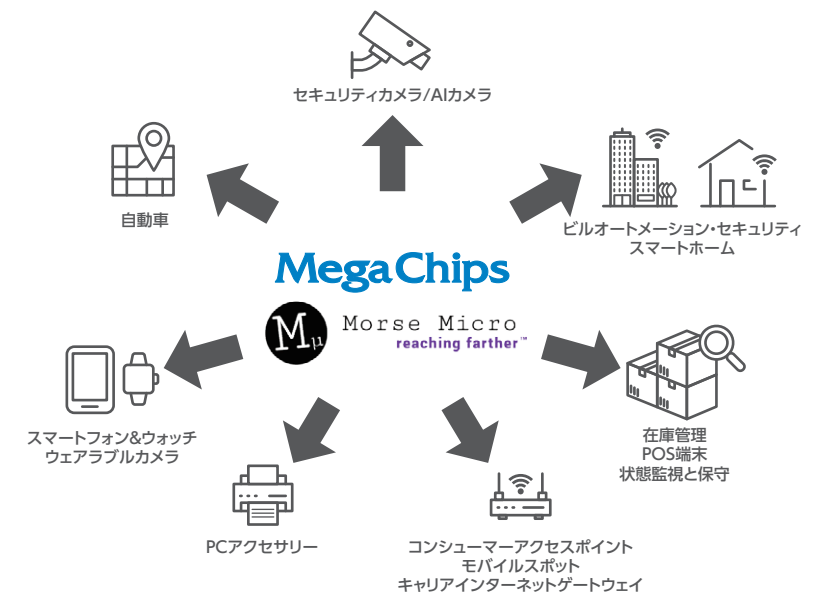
セキュリティカメラ/AIカメラ

自動車

ビルオートメーション・セキュリティ
スマートホーム

MegaChips

Mμ Morse Micro
reaching farther™

スマートフォン&ウォッチ
ウェアラブルカメラ

在庫管理
POS端末
状態監視と保守

PCアクセサリー

コンシューマーアクセスポイント
モバイルスポット
キャリアインターネットゲートウェイ